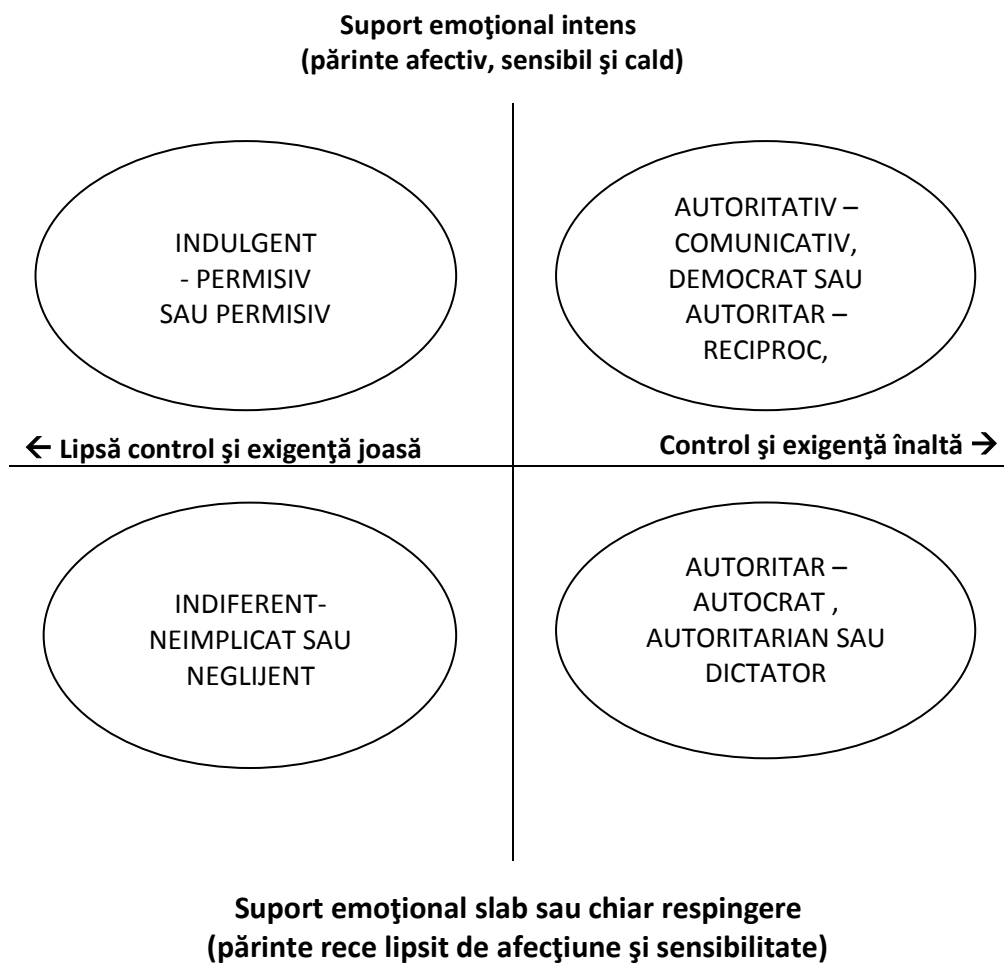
Suport emoţional intens
(părinte afectiv, sensibil şi cald)

INDULGENT - PERMISIV SAU PERMISIV

AUTORITATIV – COMUNICATIV, DEMOCRAT SAU AUTORITAR – RECIPROC,

← Lipsă control şi exigenţă joasă

Control şi exigenţă înaltă →

INDIFERENT-NEIMPLICAT SAU NEGLIJENT

AUTORITAR – AUTOCRAT , AUTORITARIAN SAU DICTATOR

Suport emoţional slab sau chiar respingere
(părinte rece lipsit de afecţiune şi sensibilitate)